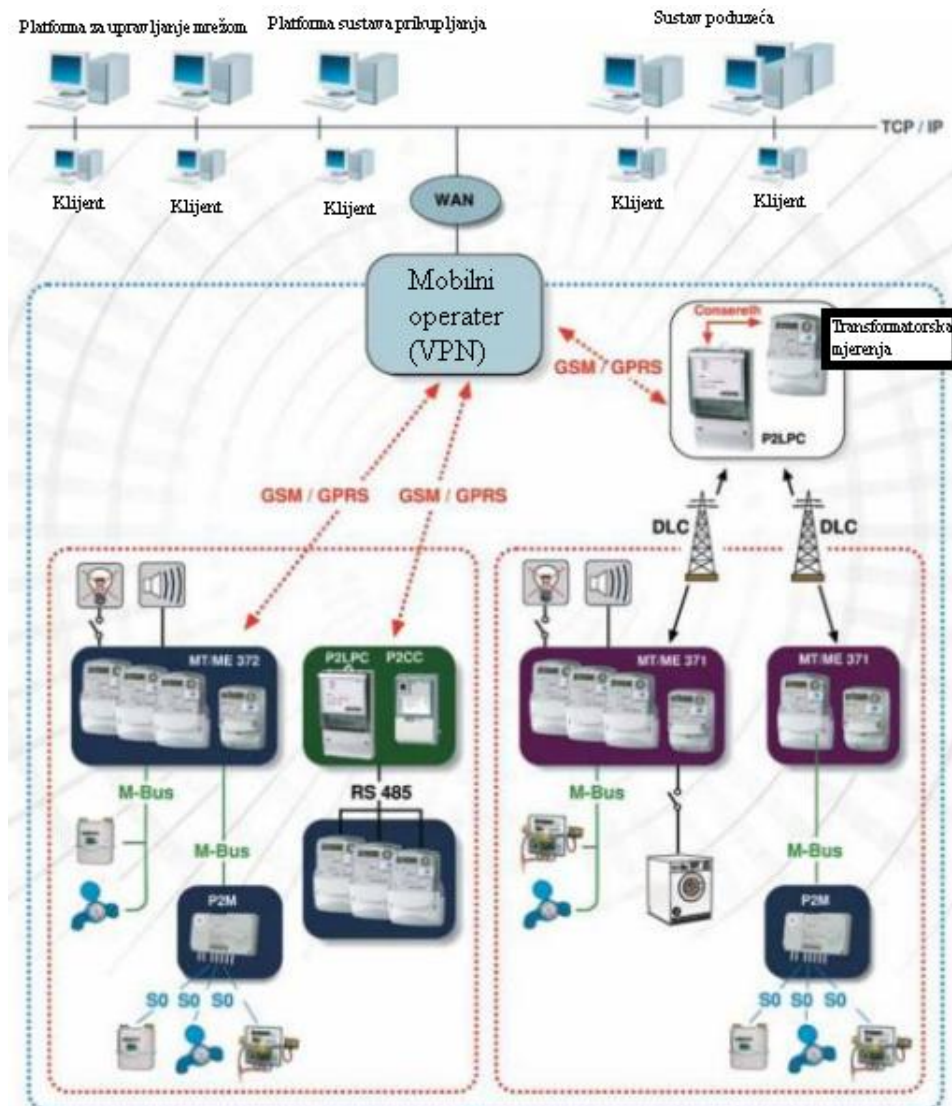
Platforma za upravljanje mrežom Platforma sustava prikupljanja Sustav poduzeća

TCP / IP

Klijent Klijent Klijent WAN Klijent Klijent

Mobilni operater (VPN)

Consereth

Transformatorska mjerenja

GSM / GPRS

P2LPC

GSM / GPRS GSM / GPRS

DLC DLC

MT/ME 372

P2LPC P2CC

MT/ME 371

MT/ME 371

M-Bus

M-Bus

RS 485

M-Bus

M-Bus

P2M

P2M

S0 S0 S0

S0 S0 S0